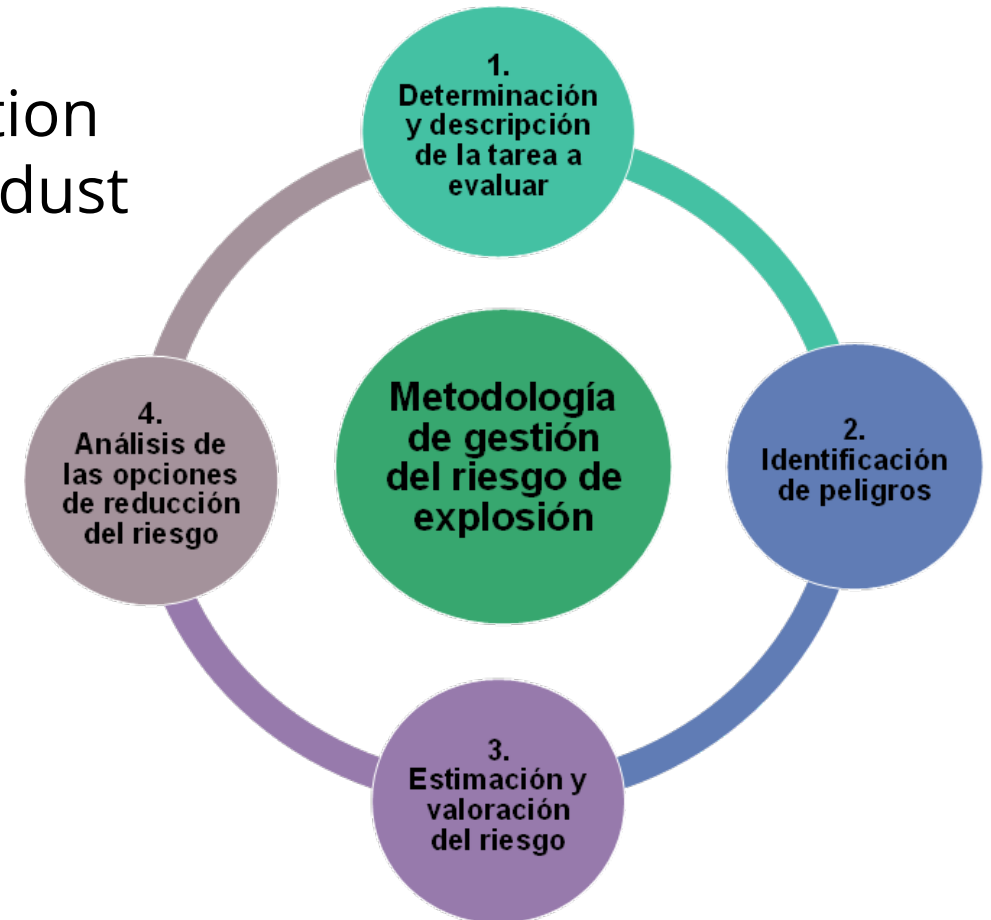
tion
dust

1.
Determinación y descripción de la tarea a evaluar

Metodología de gestión del riesgo de explosión

2.
Identificación de peligros

3.
Estimación y valoración del riesgo

4.
Análisis de las opciones de reducción del riesgo